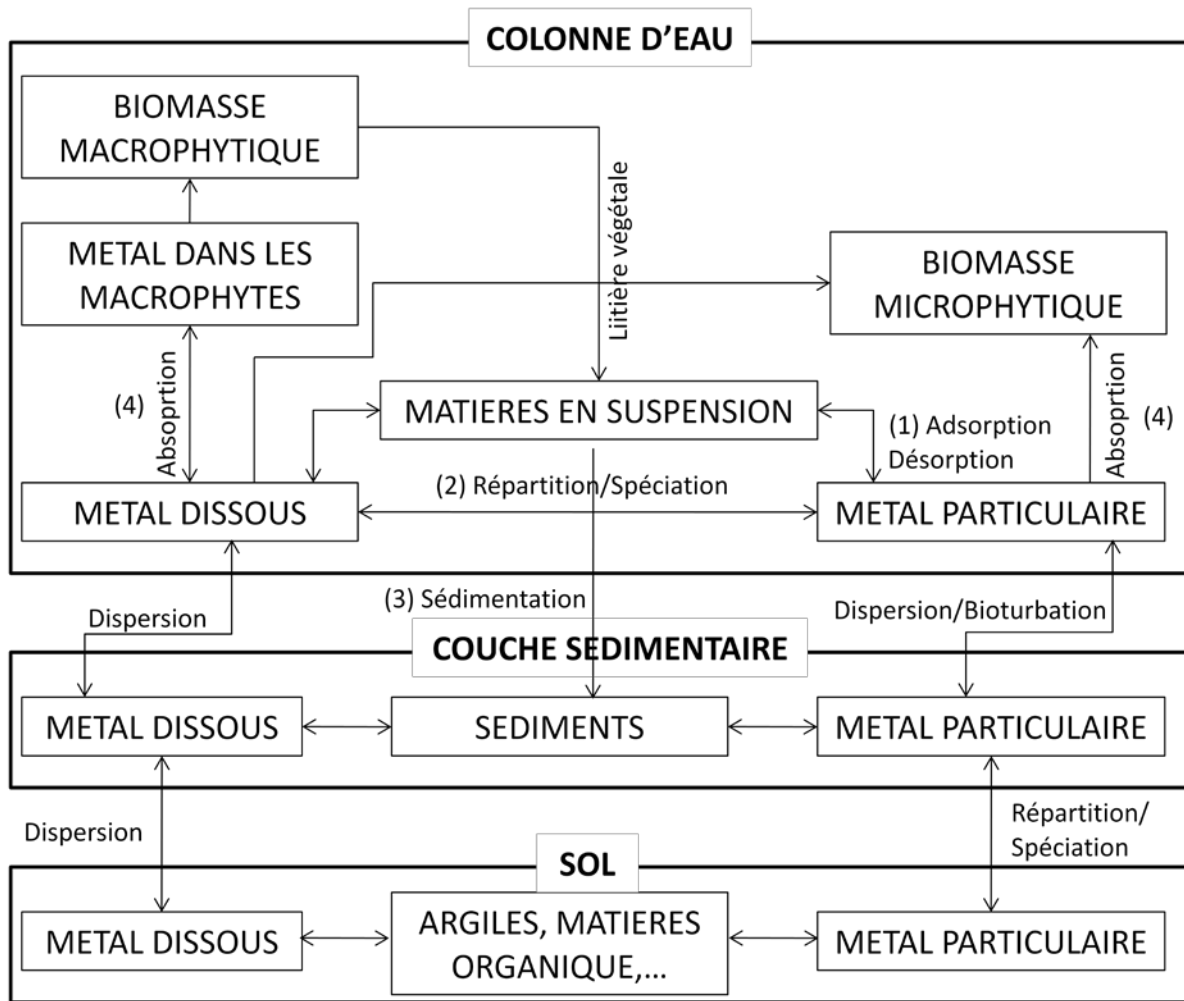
COLONNE D'EAU

BIOMASSE MACROPHYTIQUE

Litière végétale

METAL DANS LES MACROPHYTES

BIOMASSE MICROPHYTIQUE

(4)

Absoprtion

MATIERES EN SUSPENSION

(1) Adsorption Désorption

Absorption

(4)

METAL DISSOUS

(2) Répartition/Spéciation

METAL PARTICULAIRE

(3) Sédimentation

Dispersion

Dispersion/Bioturbation

COUCHE SEDIMENTAIRE

METAL DISSOUS

SEDIMENTS

METAL PARTICULAIRE

Dispersion

Répartition/ Spéciation

SOL

METAL DISSOUS

ARGILES, MATIERES ORGANIQUE,...

METAL PARTICULAIRE